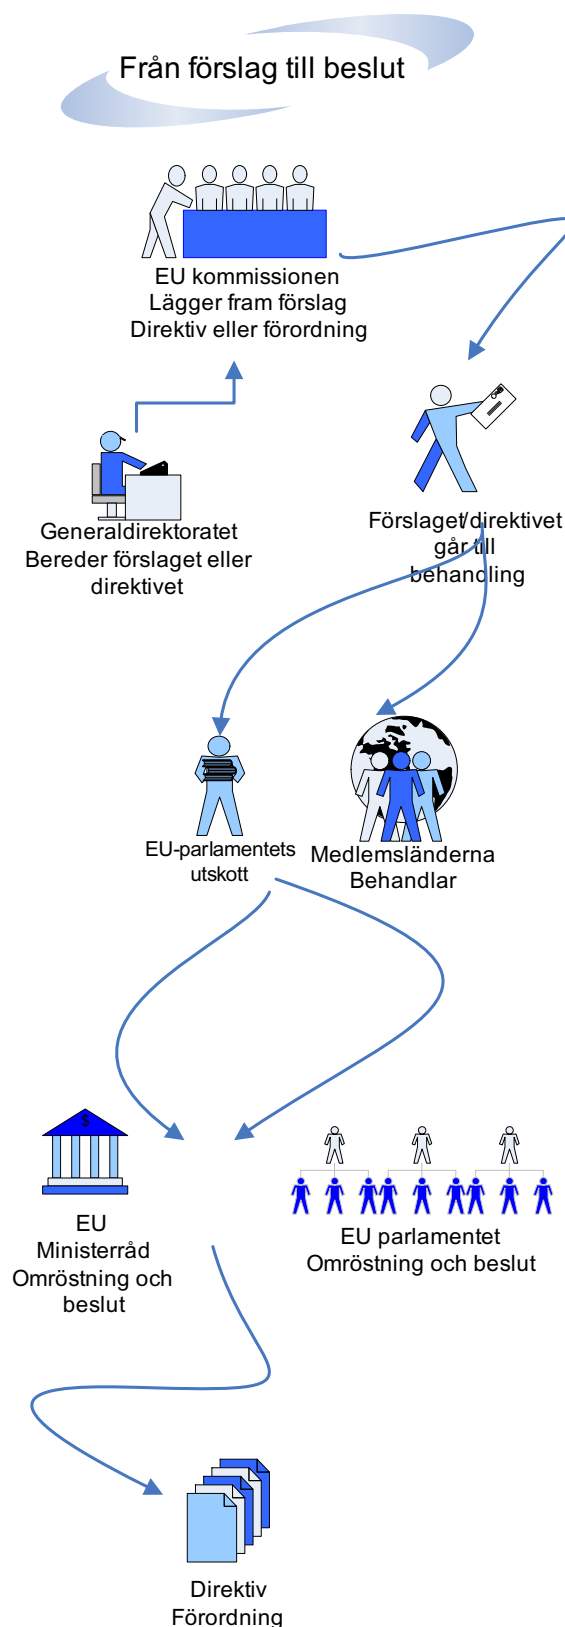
Från förslag till beslut

EU kommissionen
Lägger fram förslag
Direktiv eller förordning

Generaldirektoratet
Bereder förslaget eller direktivet

Förslaget/direktivet går till behandling

EU-parlamentets utskott

Medlemsländerna
Behandlar

EU
Ministerråd
Omröstning och beslut

EU parlamentet
Omröstning och beslut

Direktiv
Förordning